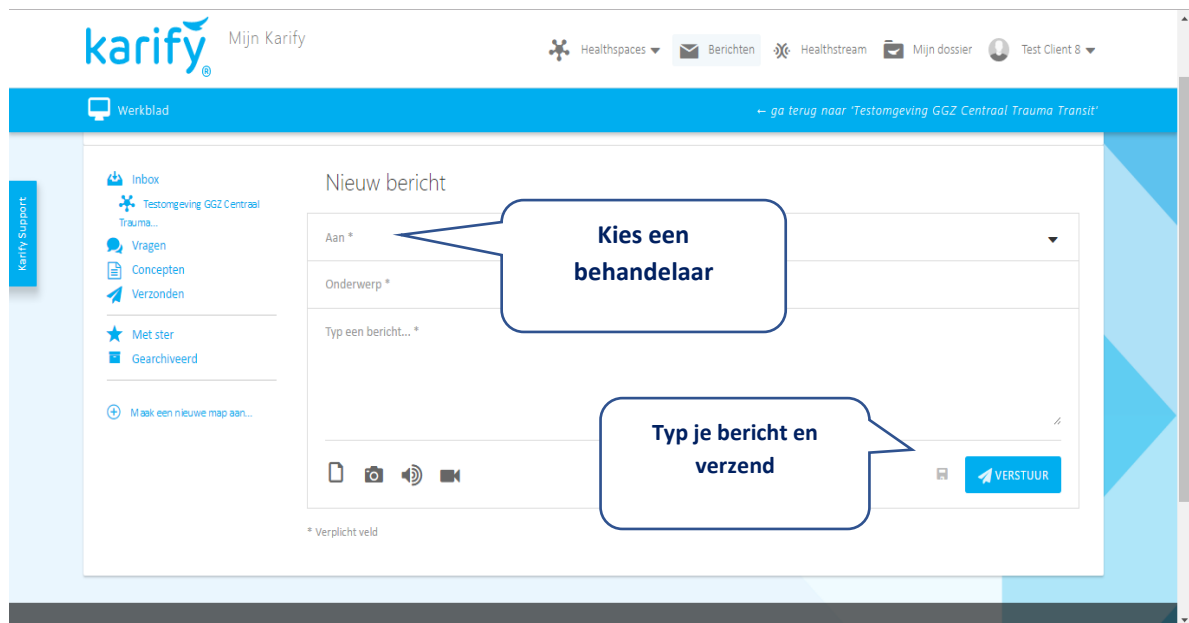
karify®

Mijn Karify

Healthspaces Berichten Healthstream Mijn dossier Test Client 8

Werkblad

← ga terug naar 'Testomgeving GGZ Centraal Trauma Transit'

Karify Support

Inbox
Testomgeving GGZ Centraal Trauma...
Vragen
Concepten
Verzonden
Met ster
Gearchiveerd
Maak een nieuwe map aan...

Nieuw bericht

Aan *

Kies een behandelaar

Onderwerp *

Typ een bericht... *

Typ je bericht en verzend

VERSTUUR

* Verplicht veld